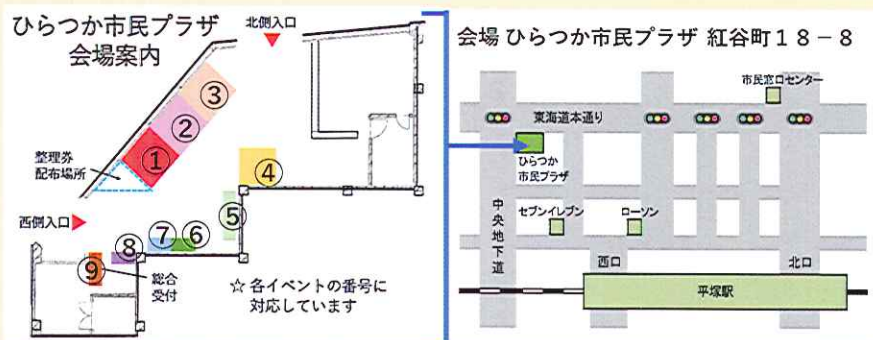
ひらつか市民プラザ
会場案内

北側入口

③
②
①

整理券
配布場所

④
⑤
西側入口
⑦ ⑥
⑧
⑨
総合
受付

☆ 各イベントの番号に
対応しています

会場 ひらつか市民プラザ 紅谷町１８－８

市民窓口センター
東海道本通り
ひらつか
市民プラザ
中央地下道
セブンイレブン
ローソン
西口
北口
平塚駅